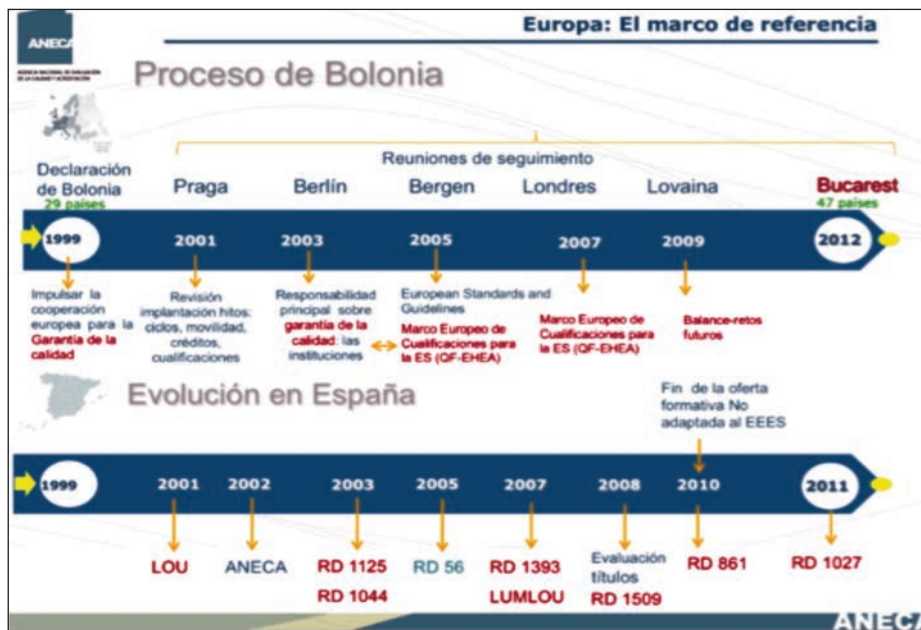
ANECA
AGENCIA NACIONAL DE EVALUACIÓN DE LA CALIDAD Y ACREDITACIÓN

Europa: El marco de referencia

Proceso de Bolonia

Reuniones de seguimiento

Declaración de Bolonia
29 países

Praga

Berlín

Bergen

Londres

Lovaina

Bucarest
47 países

1999

2001

2003

2005

2007

2009

2012

Impulsar la cooperación europea para la Garantía de la calidad

Revisión implantación hitos: ciclos, movilidad, créditos, cualificaciones

Responsabilidad principal sobre garantía de la calidad: las instituciones

European Standards and Guidelines
Marco Europeo de Cualificaciones para la ES (QF-EHEA)

Marco Europeo de Cualificaciones para la ES (QF-EHEA)

Balance-retos futuros

Evolución en España

Fin de la oferta formativa No adaptada al EEES

1999

2001

2002

2003

2005

2007

2008

2010

2011

LOU

ANECA

RD 1125
RD 1044

RD 56

RD 1393
LUMLOU

Evaluación títulos
RD 1509

RD 861

RD 1027

ANECA